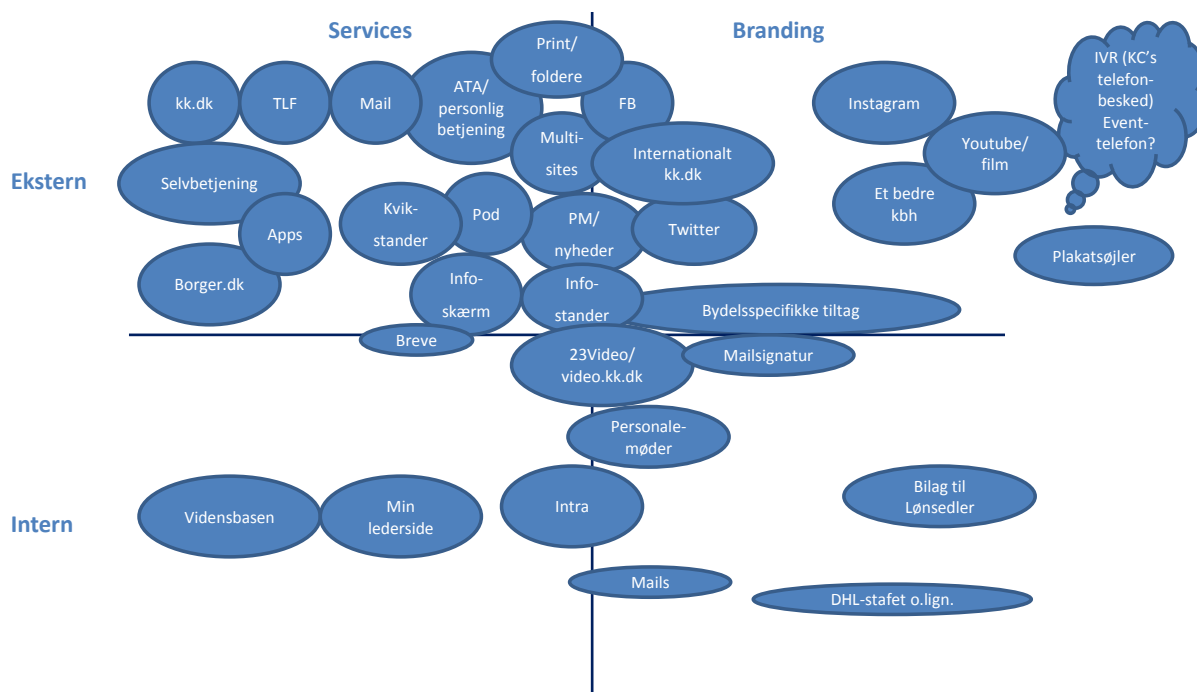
Services

Branding

Print/ foldere

IVR (KC's telefonbesked) Event-telefon?

kk.dk

TLF

Mail

ATA/ personlig betjening

FB

Instagram

Multi-sites

Internationalt kk.dk

Youtube/ film

Ekstern

Selvbetjening

Et bedre kbh

Apps

Kvik-stander

Pod

PM/ nyheder

Twitter

Plakatsøjler

Borger.dk

Info-skærm

Info-stander

Bydelsspecifikke tiltag

Breve

23Video/ video.kk.dk

Mailsignatur

Personale-møder

Bilag til Lønsedler

Intern

Vidensbasen

Min lederside

Intra

Mails

DHL-stafet o.lign.